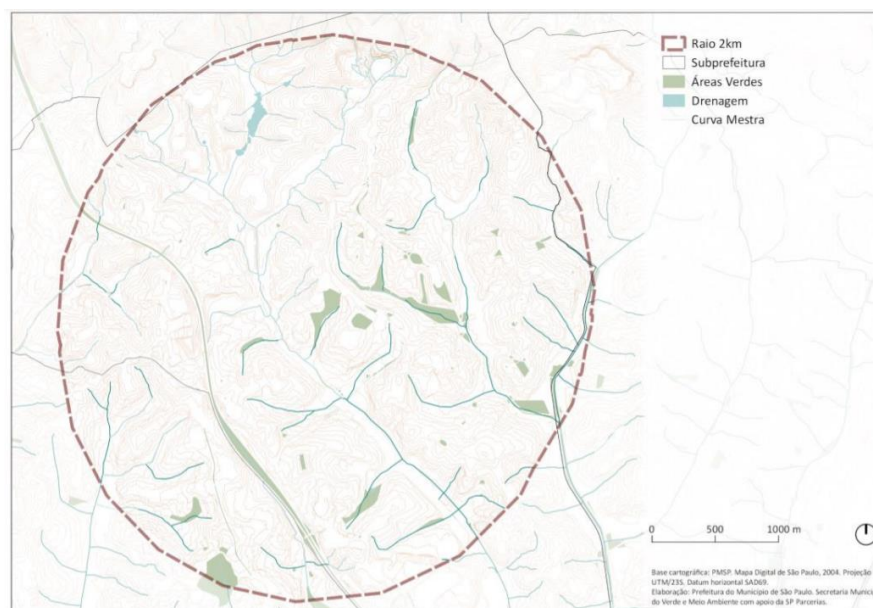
Raio 2km
Subprefeitura
Áreas Verdes
Drenagem
Curva Mestra

0 500 1000 m

Base cartográfica: PMSP. Mapa Digital de São Paulo, 2004. Projeção UTM/23S. Datum horizontal SAD69.
Elaboração: Prefeitura do Município de São Paulo. Secretaria Munic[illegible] do Verde e Meio Ambiente com apoio da SP Parcerias.